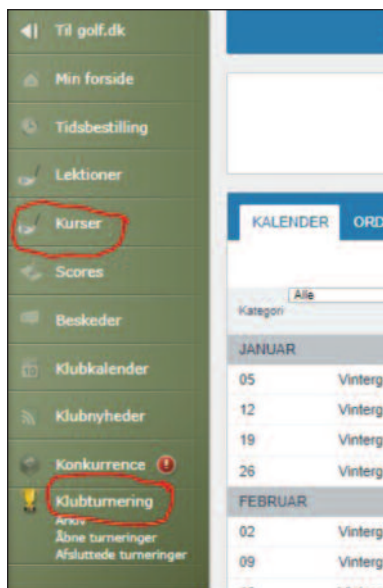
Til golf.dk

Min forside

Tidsbestilling

Lektioner

Kurser

Scores

Beskeder

Klubkalender

Klubnyheder

Konkurrence

Klubturnering
Arkiv
Åbne turneringer
Afsluttede turneringer

KALENDER ORD

Kategori Alle

| JANUAR | |
|---|---|
| 05 | Vinterg |
| 12 | Vinterg |
| 19 | Vinterg |
| 26 | Vinterg |
| FEBRUAR | |
| 02 | Vinterg |
| 09 | Vinterg |